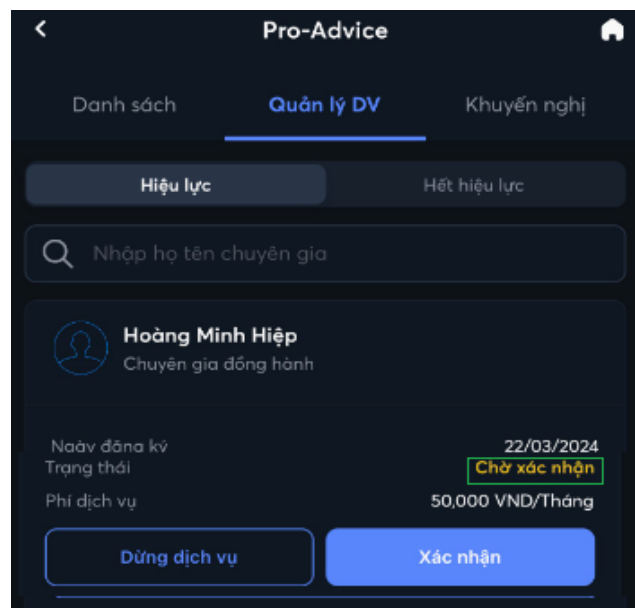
Pro-Advice

Danh sách
Quản lý DV
Khuyến nghị

Hiệu lực
Hết hiệu lực

Nhập họ tên chuyên gia

Hoàng Minh Hiệp
Chuyên gia đồng hành

Ngày đăng ký 22/03/2024
Trạng thái Chờ xác nhận
Phí dịch vụ 50,000 VND/Tháng

Dừng dịch vụ
Xác nhận